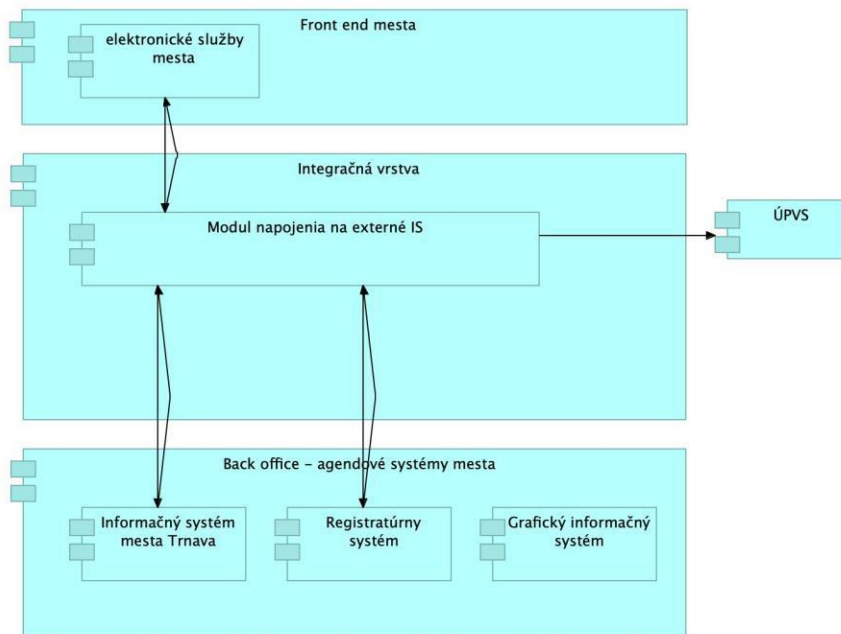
Front end mesta

elektronické služby mesta

Integračná vrstva

Modul napojenia na externé IS

ÚPVS

Back office – agendové systémy mesta

Informačný systém mesta Trnava

Registratúrny systém

Grafický informačný systém